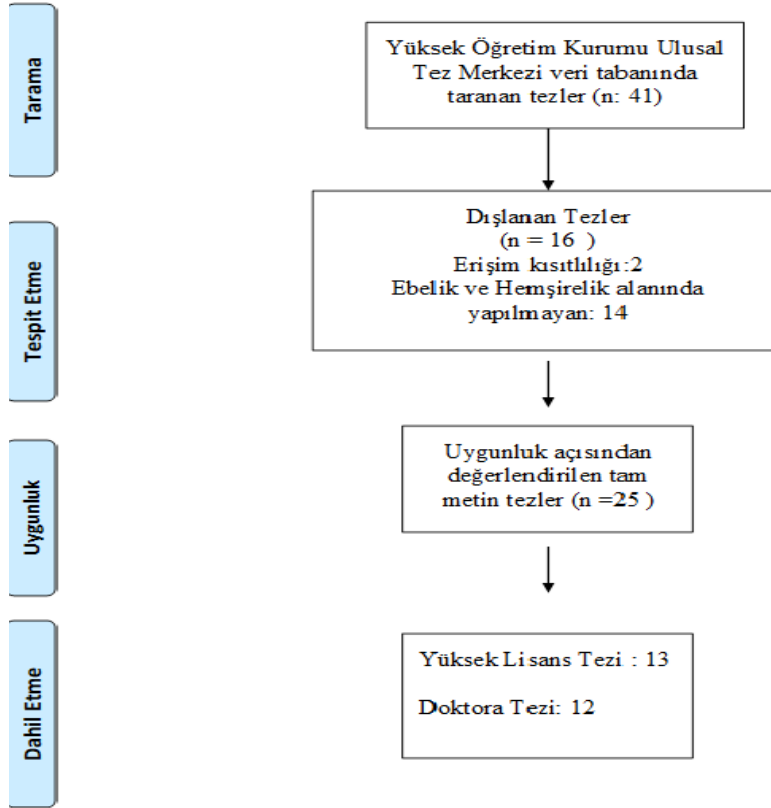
Tarama

Yüksek Öğretim Kurumu Ulusal Tez Merkezi veri tabanında taranan tezler (n: 41)

Tespit Etme

Dışlanan Tezler
(n = 16 )
Erişim kısıtlılığı:2
Ebelik ve Hemşirelik alanında yapılmayan: 14

Uygunluk

Uygunluk açısından değerlendirilen tam metin tezler (n =25 )

Dahil Etme

Yüksek Lisans Tezi : 13

Doktora Tezi: 12